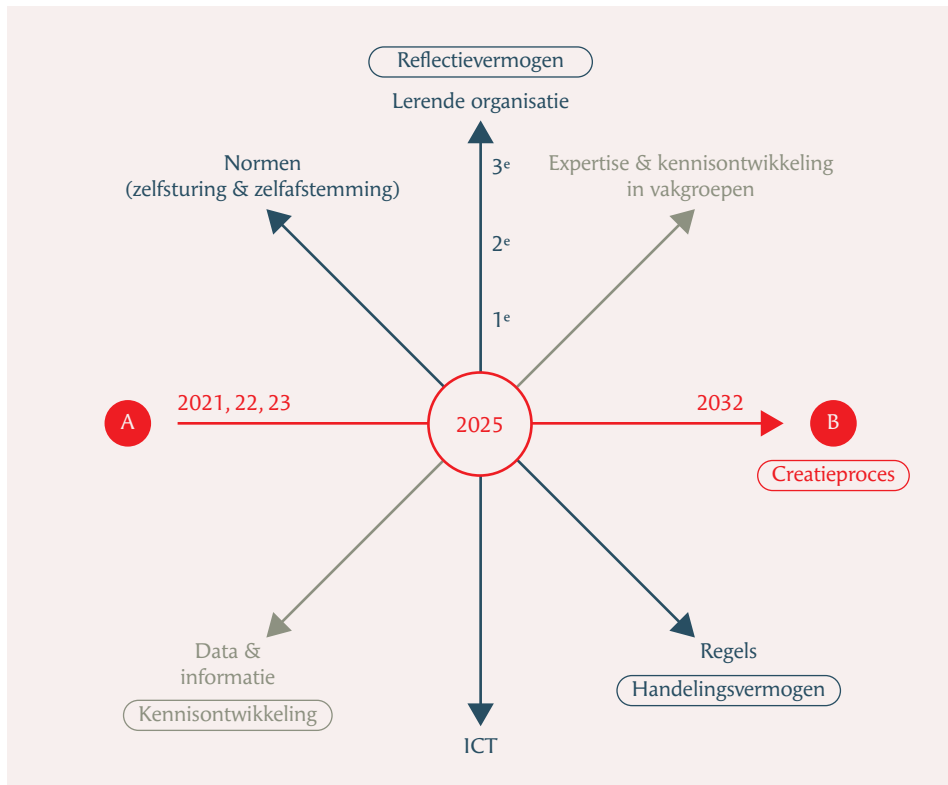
Reflectievermogen

Lerende organisatie

Normen
(zelfsturing & zelfafstemming)

3$^e$

2$^e$

1$^e$

Expertise & kennisontwikkeling
in vakgroepen

A

2021, 22, 23

2025

2032

B

Creatieproces

Data &
informatie

Kennisontwikkeling

Regels

Handelingsvermogen

ICT